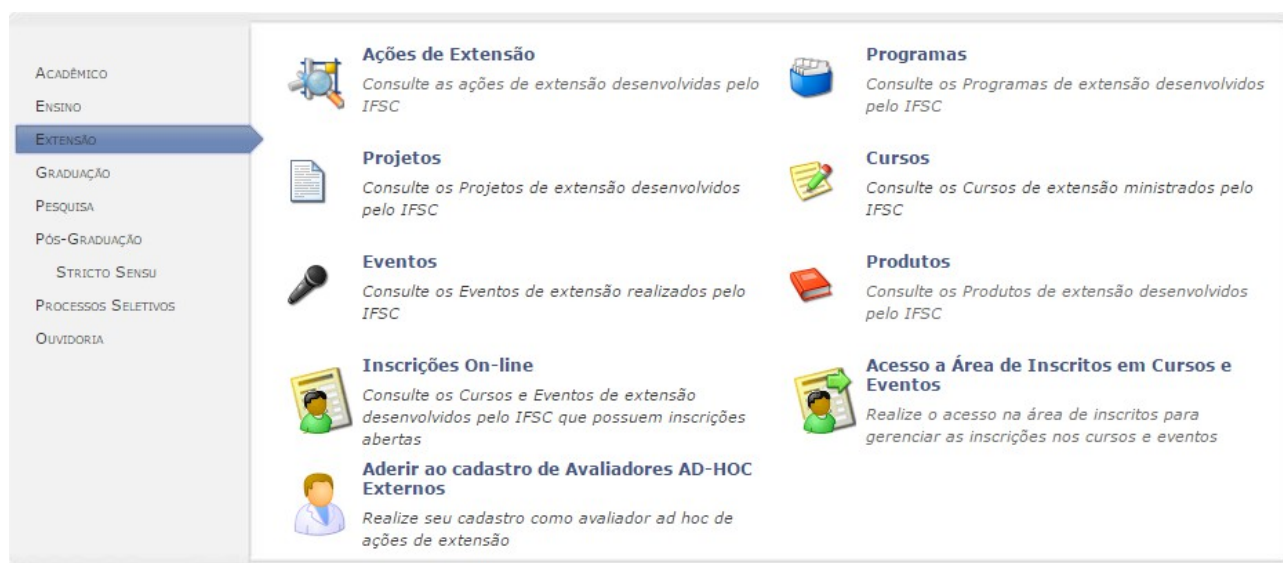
Acadêmico
Ensino
Extensão
Graduação
Pesquisa
Pós-Graduação
Stricto Sensu
Processos Seletivos
Ouvidoria

Ações de Extensão
Consulte as ações de extensão desenvolvidas pelo IFSC

Programas
Consulte os Programas de extensão desenvolvidos pelo IFSC

Projetos
Consulte os Projetos de extensão desenvolvidos pelo IFSC

Cursos
Consulte os Cursos de extensão ministrados pelo IFSC

Eventos
Consulte os Eventos de extensão realizados pelo IFSC

Produtos
Consulte os Produtos de extensão desenvolvidos pelo IFSC

Inscrições On-line
Consulte os Cursos e Eventos de extensão desenvolvidos pelo IFSC que possuem inscrições abertas

Acesso a Área de Inscritos em Cursos e Eventos
Realize o acesso na área de inscritos para gerenciar as inscrições nos cursos e eventos

Aderir ao cadastro de Avaliadores AD-HOC Externos
Realize seu cadastro como avaliador ad hoc de ações de extensão